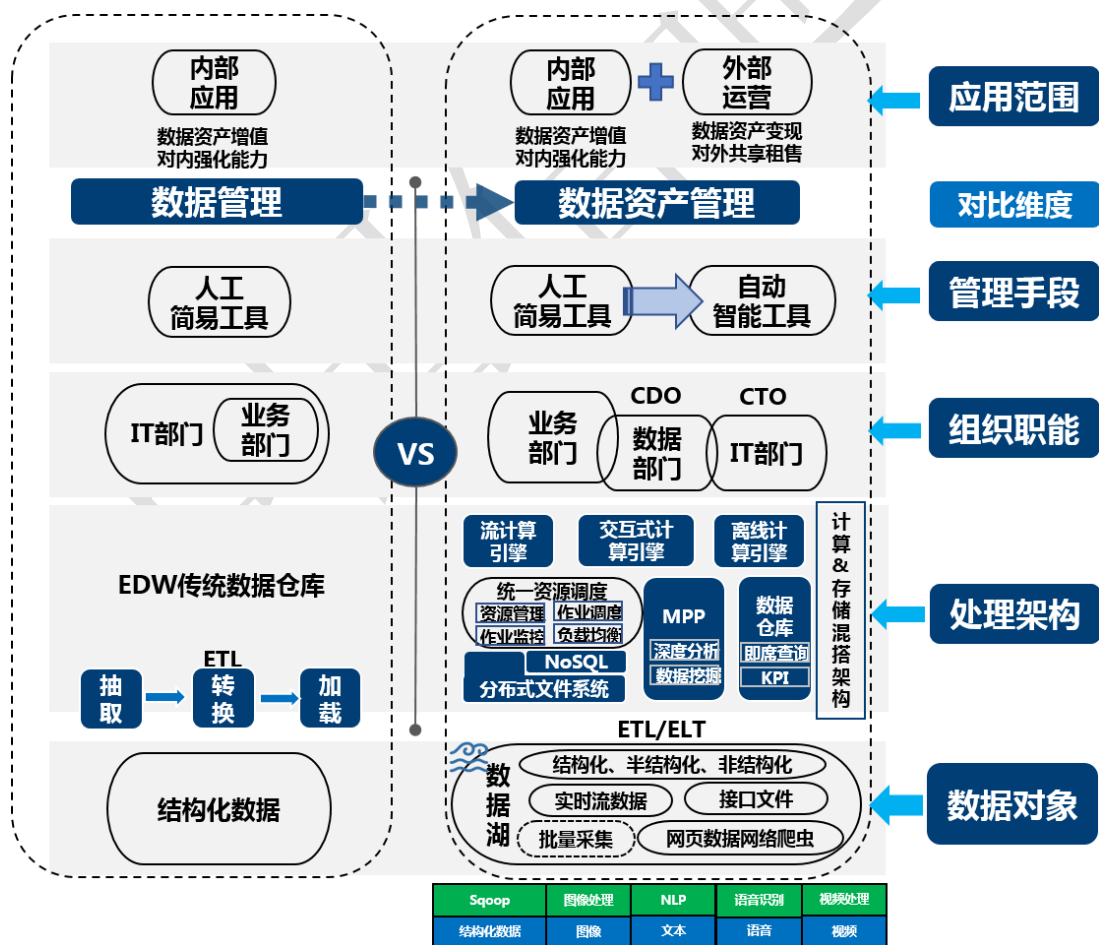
内部
应用

数据资产增值
对内强化能力

内部
应用

外部
运营

数据资产增值
对内强化能力

数据资产变现
对外共享租售

应用范围

数据管理

数据资产管理

对比维度

人工
简易工具

人工
简易工具

自动
智能工具

管理手段

IT部门

业务
部门

VS

业务
部门

CDO

数据
部门

CTO

IT部门

组织职能

EDW传统数据仓库

流计算
引擎

交互式计
算引擎

离线计
算引擎

计
算
&
存
储
混
搭
架
构

统一资源调度
资源管理
作业调度
作业监控
负载均衡

MPP
深度分析
数据挖掘

数据
仓库
即席查询
KPI

NoSQL
分布式文件系统

处理架构

ETL

抽
取

转
换

加
载

ETL/ELT

结构化数据

数
据
湖

结构化、半结构化、非结构化
实时流数据
接口文件
批量采集
网页数据网络爬虫

数据对象

| Sqoop | 图像处理 | NLP | 语音识别 | 视频处理 |
|---|---|---|---|---|
| 结构化数据 | 图像 | 文本 | 语音 | 视频 |